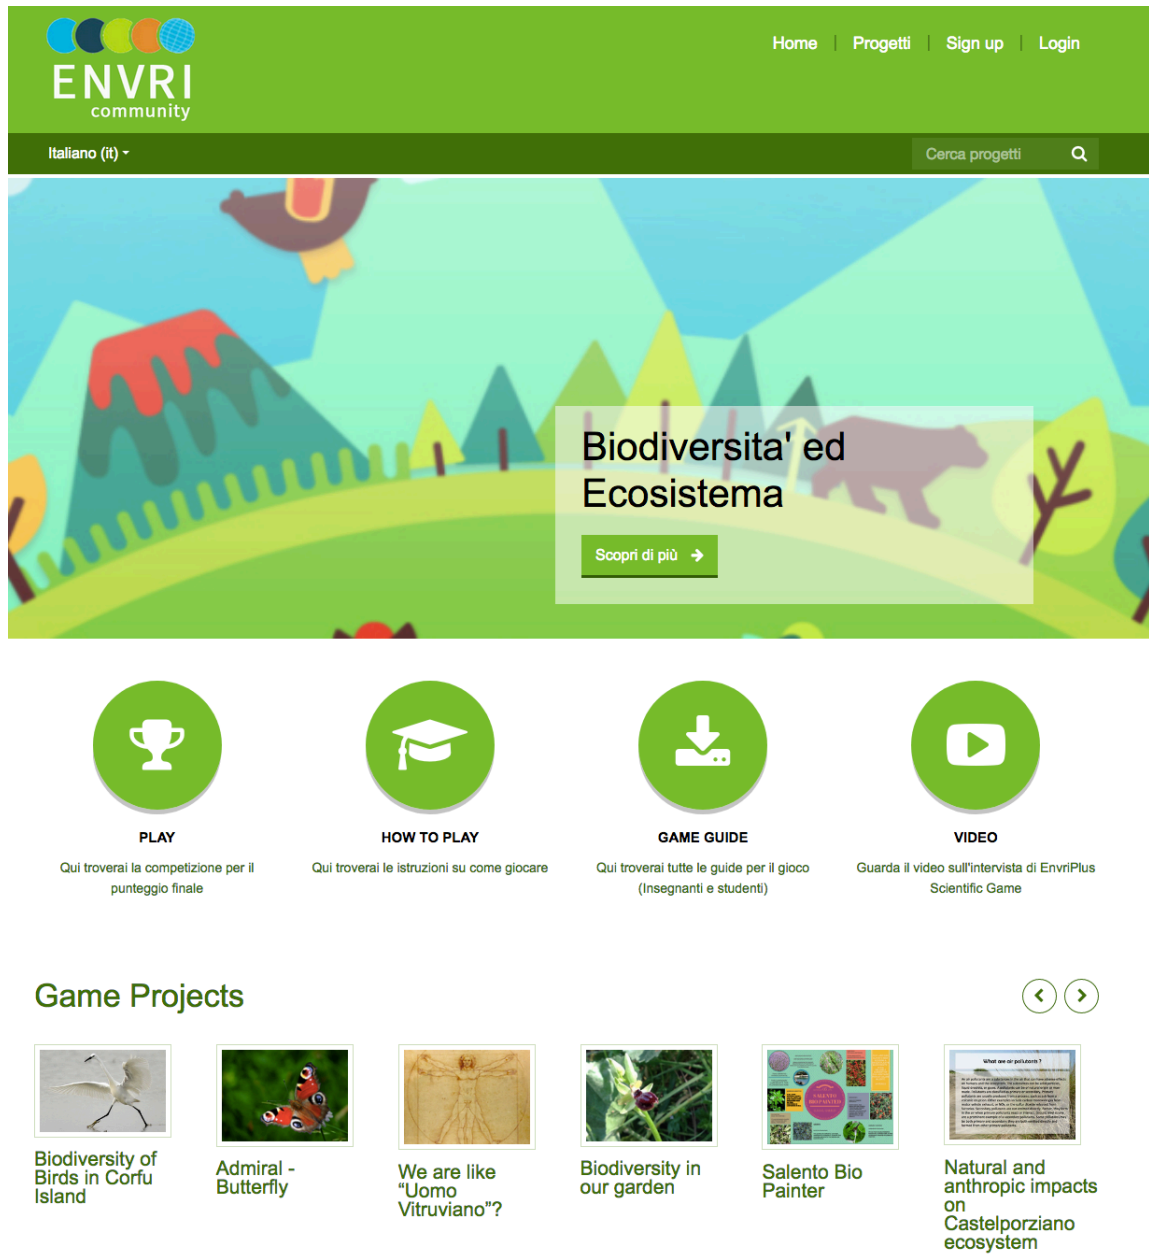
ENVRI community

Home | Progetti | Sign up | Login

Italiano (it)

Cerca progetti

Biodiversita' ed Ecosistema

Scopri di più

PLAY

Qui troverai la competizione per il punteggio finale

HOW TO PLAY

Qui troverai le istruzioni su come giocare

GAME GUIDE

Qui troverai tutte le guide per il gioco (Insegnanti e studenti)

VIDEO

Guarda il video sull'intervista di EnvriPlus Scientific Game

Game Projects

Biodiversity of Birds in Corfu Island

Admiral - Butterfly

We are like "Uomo Vitruviano"?

Biodiversity in our garden

Salento Bio Painter

Natural and anthropic impacts on Castelporziano ecosystem